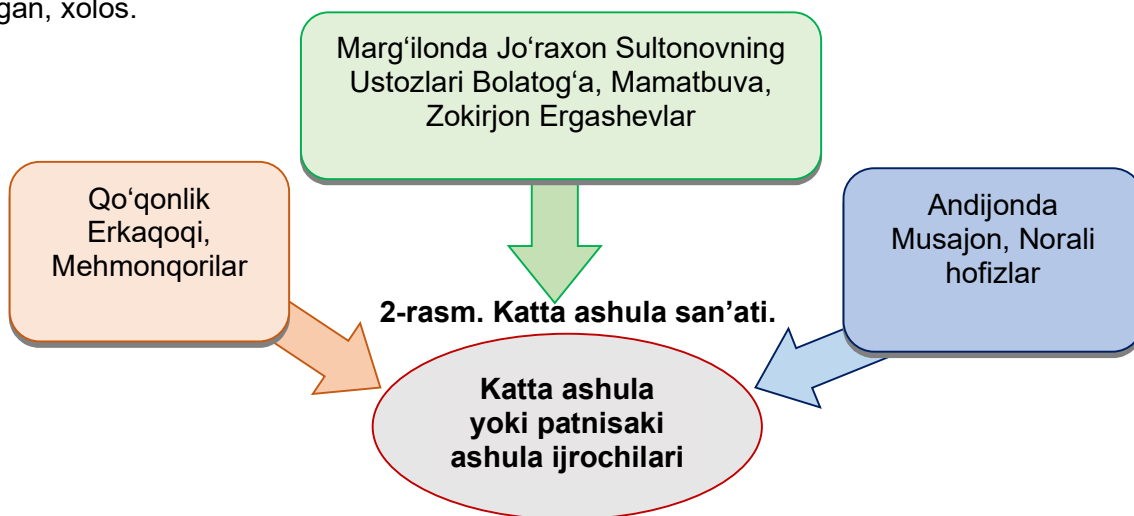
gan, xolos.

Marg‘ilonda Jo‘raxon Sultonovning Ustozlari Bolatog‘a, Mamatbuva, Zokirjon Ergashevlar

Qo‘qonlik Erkaqoqi, Mehmonqorilar

Andijonda Musajon, Norali hofizlar

2-rasm. Katta ashula san’ati.

Katta ashula yoki patnisaki ashula ijrochilari